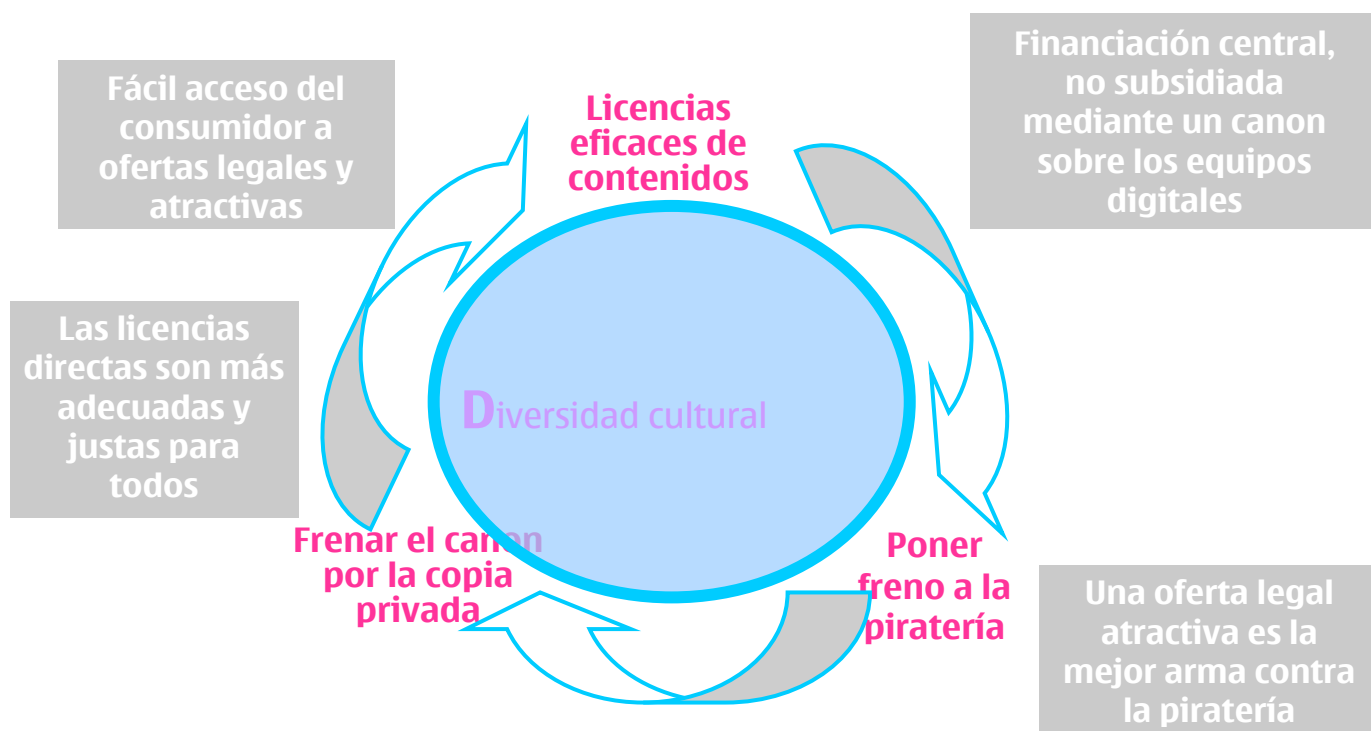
Fácil acceso del consumidor a ofertas legales y atractivas

Licencias eficaces de contenidos

Financiación central, no subsidiada mediante un canon sobre los equipos digitales

Las licencias directas son más adecuadas y justas para todos

Diversidad cultural

Frenar el canon por la copia privada

Poner freno a la piratería

Una oferta legal atractiva es la mejor arma contra la piratería